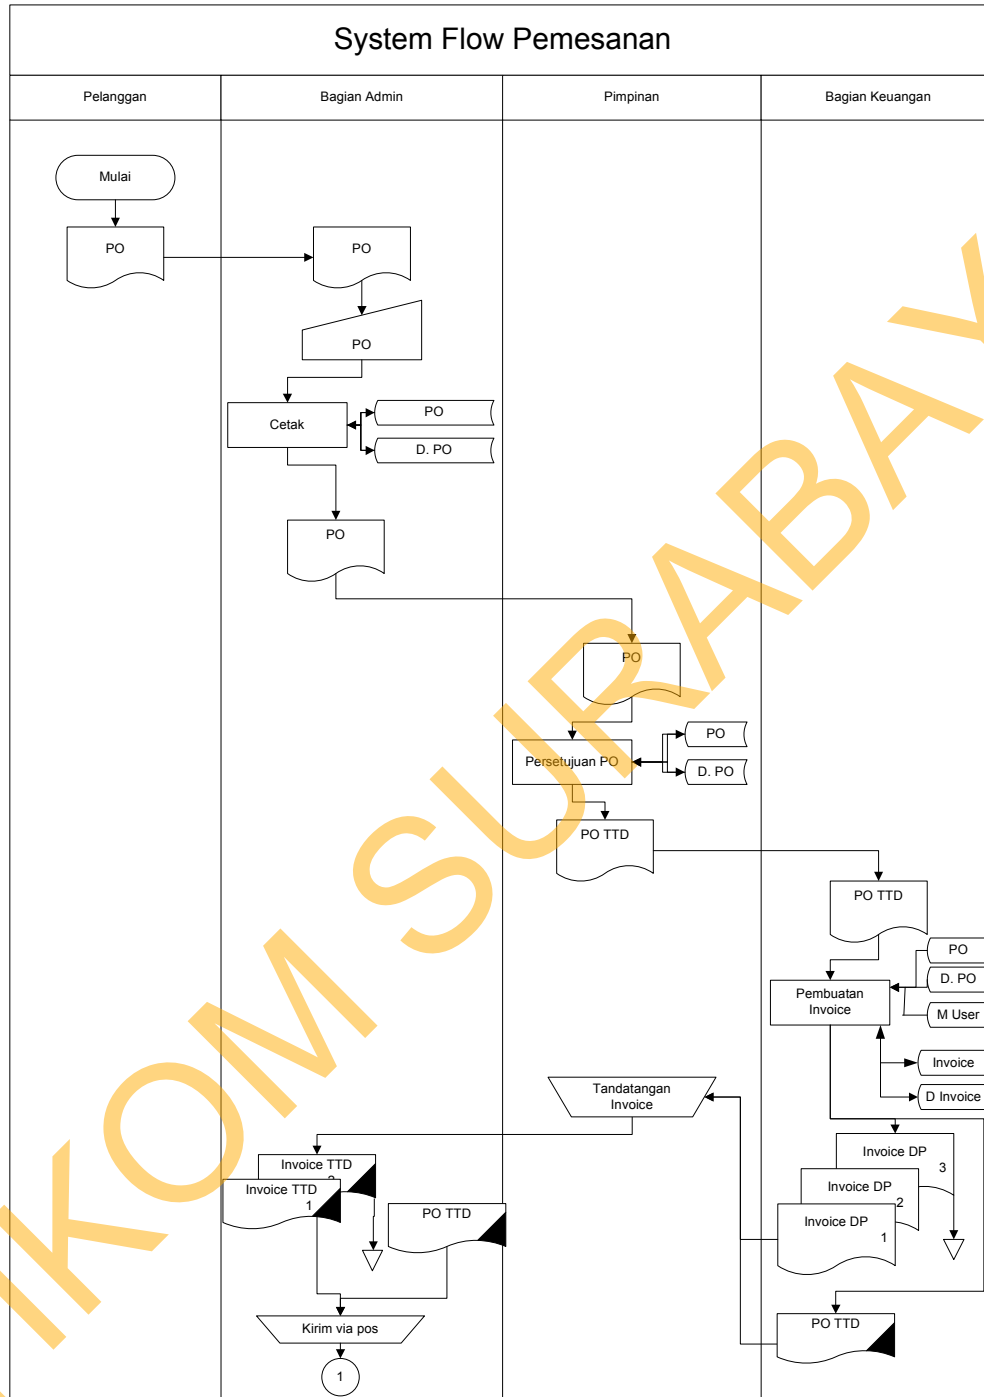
System Flow Pemesanan

Pelanggan

Bagian Admin

Pimpinan

Bagian Keuangan

Mulai

PO

PO

PO

Cetak

PO

D. PO

PO

PO

Persetujuan PO

PO

D. PO

PO TTD

PO TTD

PO

D. PO

Pembuatan Invoice

M User

Invoice

D Invoice

Tandatangan Invoice

Invoice DP 3

Invoice DP 2

Invoice DP 1

Invoice TTD 2

Invoice TTD 1

PO TTD

Kirim via pos

1

PO TTD

IKOM SURABAYA